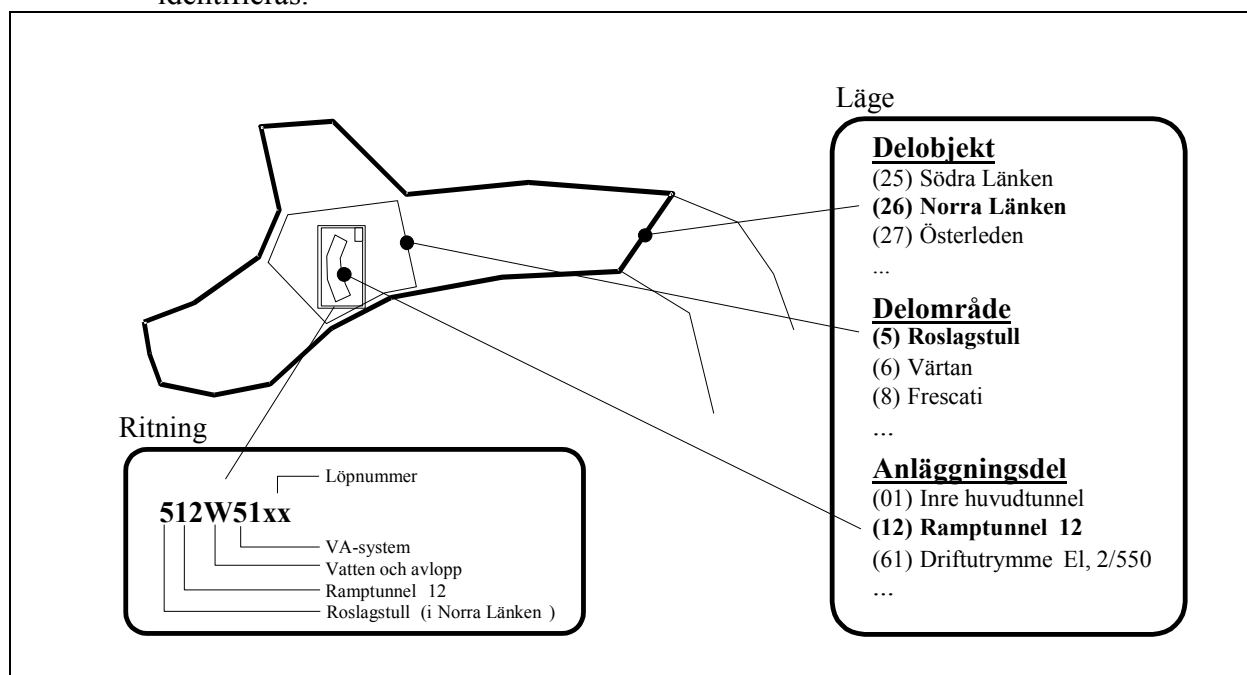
identifieras.

Läge

**Delobjekt**
(25) Södra Länken
**(26) Norra Länken**
(27) Österleden
...

**Delområde**
**(5) Roslagstull**
(6) Värtan
(8) Frescati
...

**Anläggningsdel**
(01) Inre huvudtunnel
**(12) Ramptunnel 12**
(61) Driftutrymme El, 2/550
...

Ritning

Löpnummer
**512W51xx**
VA-system
Vatten och avlopp
Ramptunnel 12
Roslagstull (i Norra Länken )